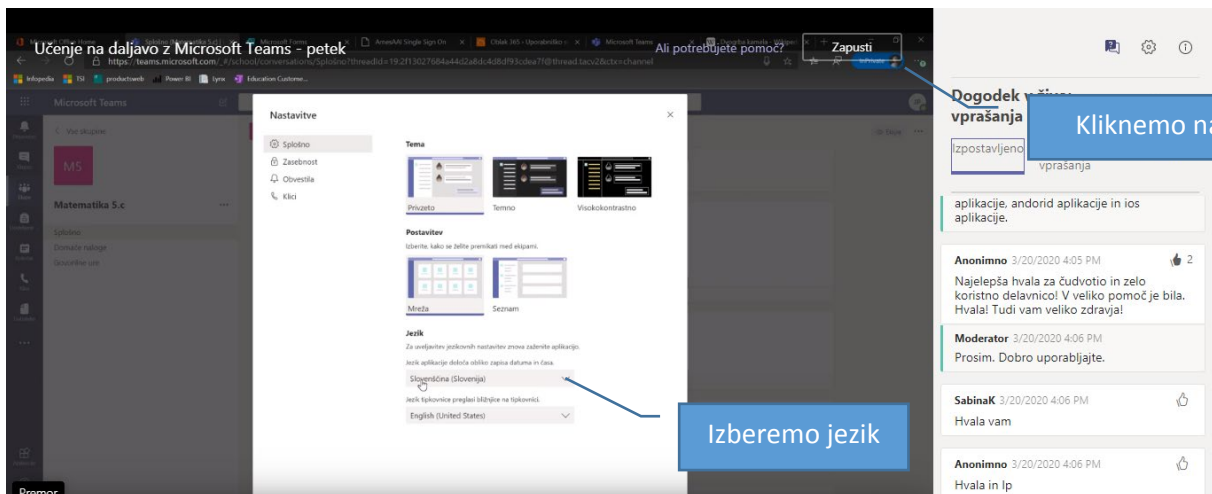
Učenje na daljavo z Microsoft Teams - petek

Ali potrebujete pomoč?

Zapusti

https://teams.microsoft.com/_#/school/conversations/Splosno?threadId=19:2f13027684a44d2a8dc4d8d93cdea7f@thread.tacv2&ctx=channel

Infopedia TSI productsweb Power BI Lynx Education Custome...

Microsoft Teams

Vse skupine

MS

Matematika 5.c

Splošno

Domače naloge

Govorilne ure

Nastavitve

Splošno

Zasebnost

Obvestila

Klici

Tema

Privzeto

Temno

Visokokontrastno

Postavitev

Izberite, kako se želite premikati med ekipami.

Mreža

Seznam

Jezik

Za uveljavitev jezikovnih nastavitev znova zaženite aplikacijo.

Jezik aplikacije določa obliko zapisa datuma in časa.

Slovenščina (Slovenija)

Jezik tipkovnice preglasi bližnjice na tipkovnici.

English (United States)

Izberemo jezik

Dogodek v živo: vprašanja

Kliknemo na

Izpostavljeno

vprašanja

aplikacije, andorid aplikacije in ios aplikacije.

Anonimno 3/20/2020 4:05 PM 2

Najlepša hvala za čudvotio in zelo koristno delavnico! V veliko pomoč je bila. Hvala! Tudi vam veliko zdravja!

Moderator 3/20/2020 4:06 PM

Prosim. Dobro uporabljajte.

SabinaK 3/20/2020 4:06 PM

Hvala vam

Anonimno 3/20/2020 4:06 PM

Hvala in lp

Premor